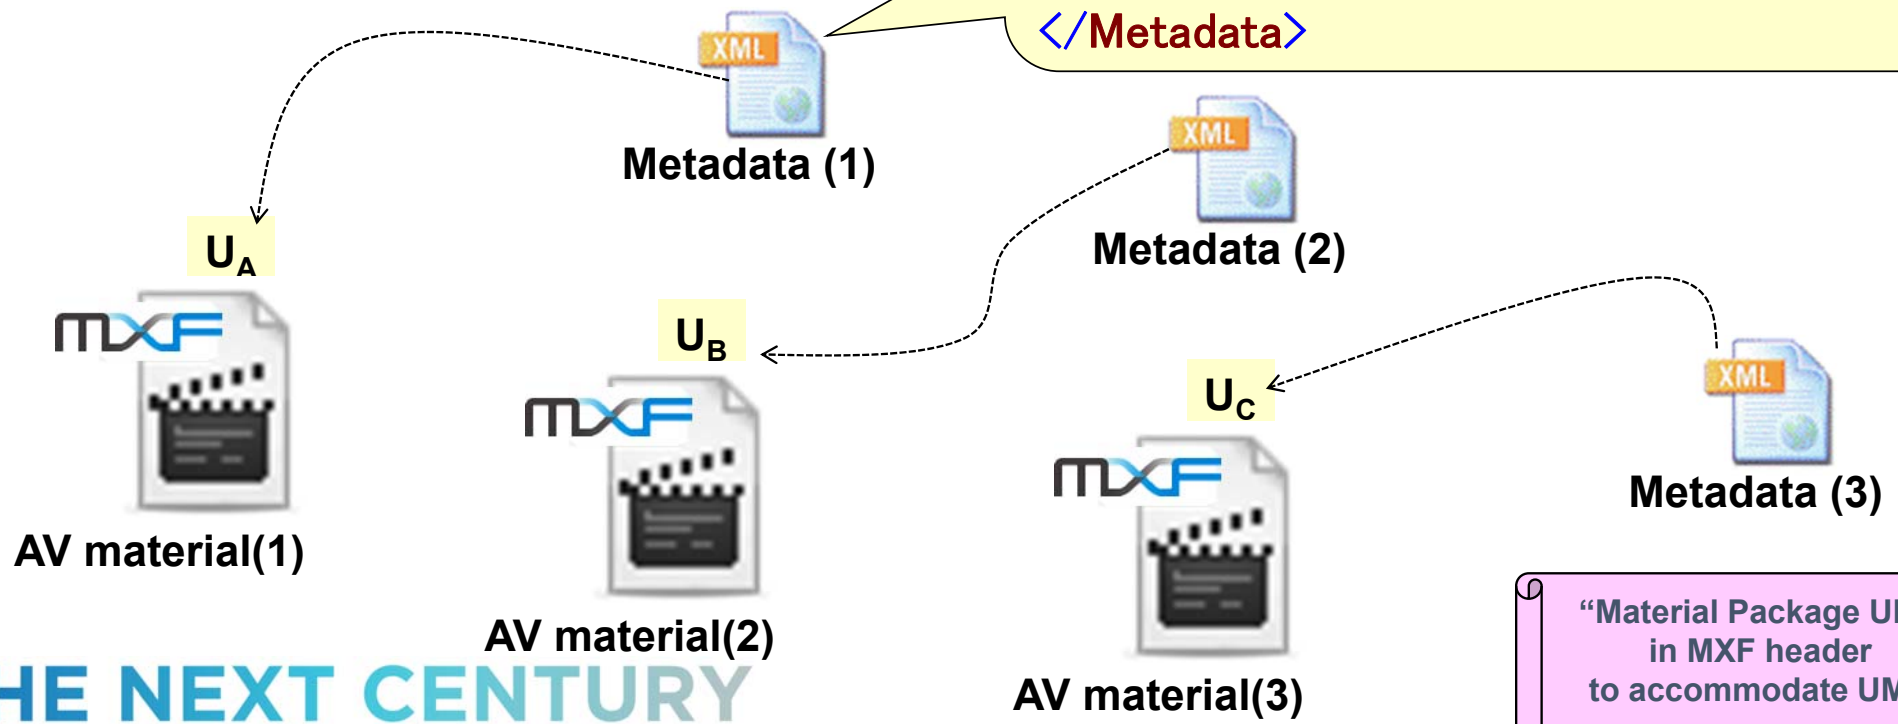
</Metadata>

XML

Metadata (1)

XML

Metadata (2)

$U_A$

MXF

AV material(1)

$U_B$

MXF

AV material(2)

$U_C$

MXF

AV material(3)

XML

Metadata (3)

“Material Package U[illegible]
in MXF header
to accommodate UM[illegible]

HE NEXT CENTURY